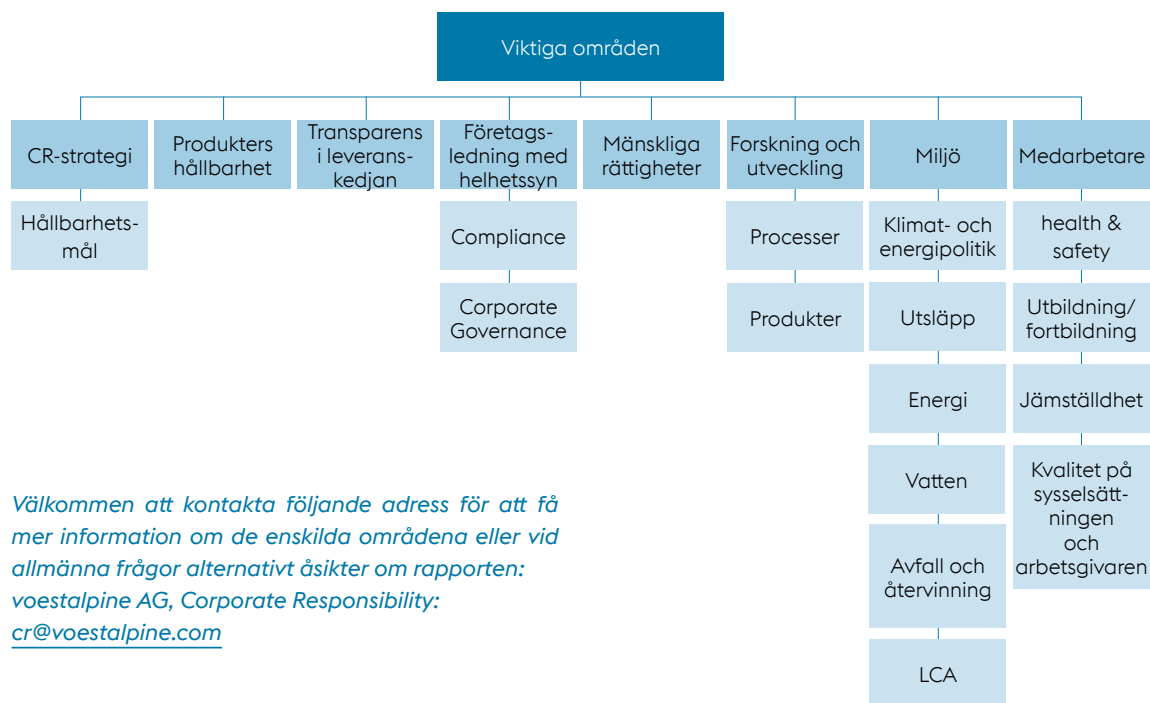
Viktiga områden

CR-strategi

Hållbarhetsmål

Produkters hållbarhet

Transparens i leveranskedjan

Företagsledning med helhetssyn

Compliance

Corporate Governance

Mänskliga rättigheter

Forskning och utveckling

Processer

Produkter

Miljö

Klimat- och energipolitik

Utsläpp

Energi

Vatten

Avfall och återvinning

LCA

Medarbetare

health & safety

Utbildning/fortbildning

Jämställdhet

Kvalitet på sysselsättningen och arbetsgivaren

Välkommen att kontakta följande adress för att få mer information om de enskilda områdena eller vid allmänna frågor alternativt åsikter om rapporten: voestalpine AG, Corporate Responsibility: cr@voestalpine.com